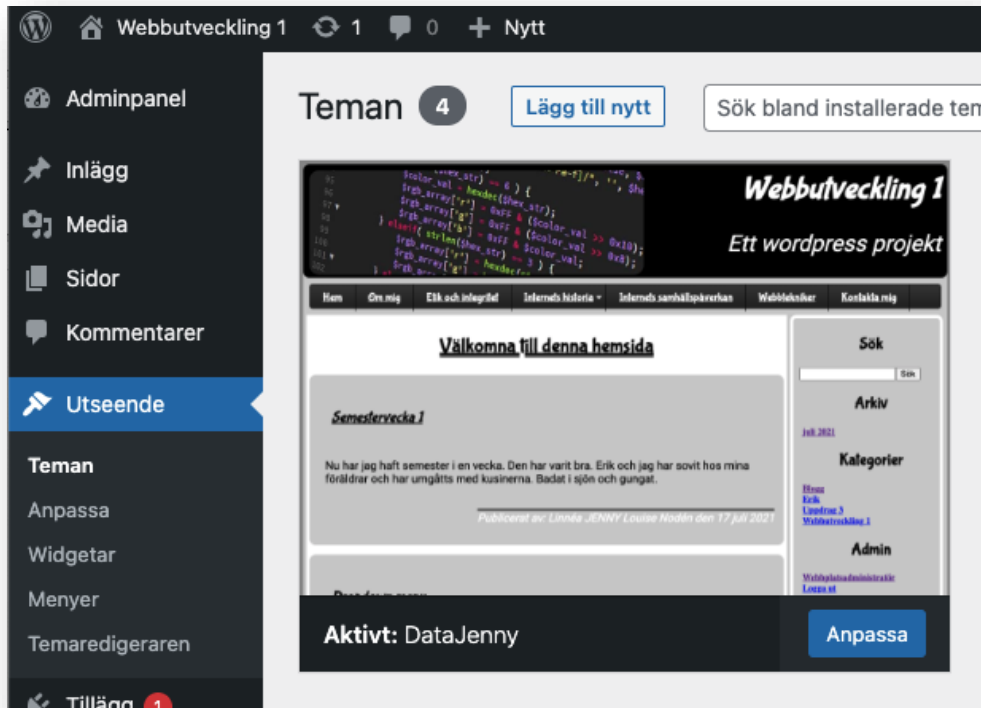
Webbutveckling 1 1 0 Nytt

Adminpanel
Inlägg
Media
Sidor
Kommentarer
Utseende
Teman
Anpassa
Widgetar
Menyer
Temaredigeraren
Tillägg 1

Teman 4 Lägg till nytt Sök bland installerade tem

Webbutveckling 1
Ett wordpress projekt

Hem Om mig Etik och integritet Internets historia Internets samhällspåverkan Webbtekniker Kontakta mig

Välkomna till denna hemsida

Semestervecka 1

Nu har jag haft semester i en vecka. Den har varit bra. Erik och jag har sovit hos mina föräldrar och har umgåtts med kusinerna. Badat i sjön och gungat.

Publicerat av: Linnéa JENNY Louise Nodén den 17 juli 2021

Sök
Sök
Arkiv
juli 2021
Kategorier
Hem
Erik
Uppdrag 3
Webbutveckling 1
Admin
Webbplatsadministratör
Logga ut

Aktivt: DataJenny
Anpassa